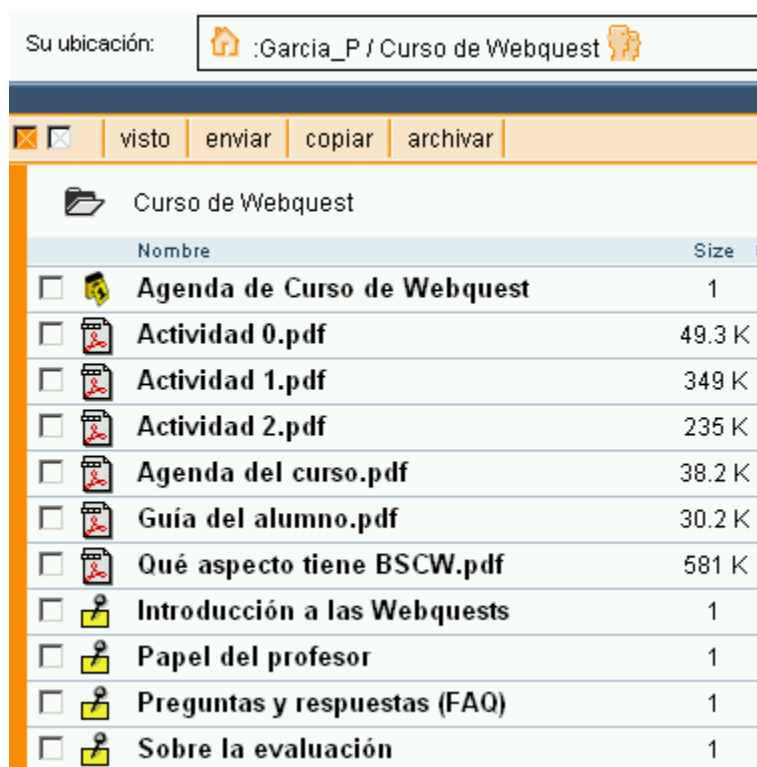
Su ubicación: :Garcia_P / Curso de Webquest

visto | enviar | copiar | archivar

Curso de Webquest

| Nombre | Size |
|---|---|
| Agenda de Curso de Webquest | 1 |
| Actividad 0.pdf | 49.3 K |
| Actividad 1.pdf | 349 K |
| Actividad 2.pdf | 235 K |
| Agenda del curso.pdf | 38.2 K |
| Guía del alumno.pdf | 30.2 K |
| Qué aspecto tiene BSCW.pdf | 581 K |
| Introducción a las Webquests | 1 |
| Papel del profesor | 1 |
| Preguntas y respuestas (FAQ) | 1 |
| Sobre la evaluación | 1 |